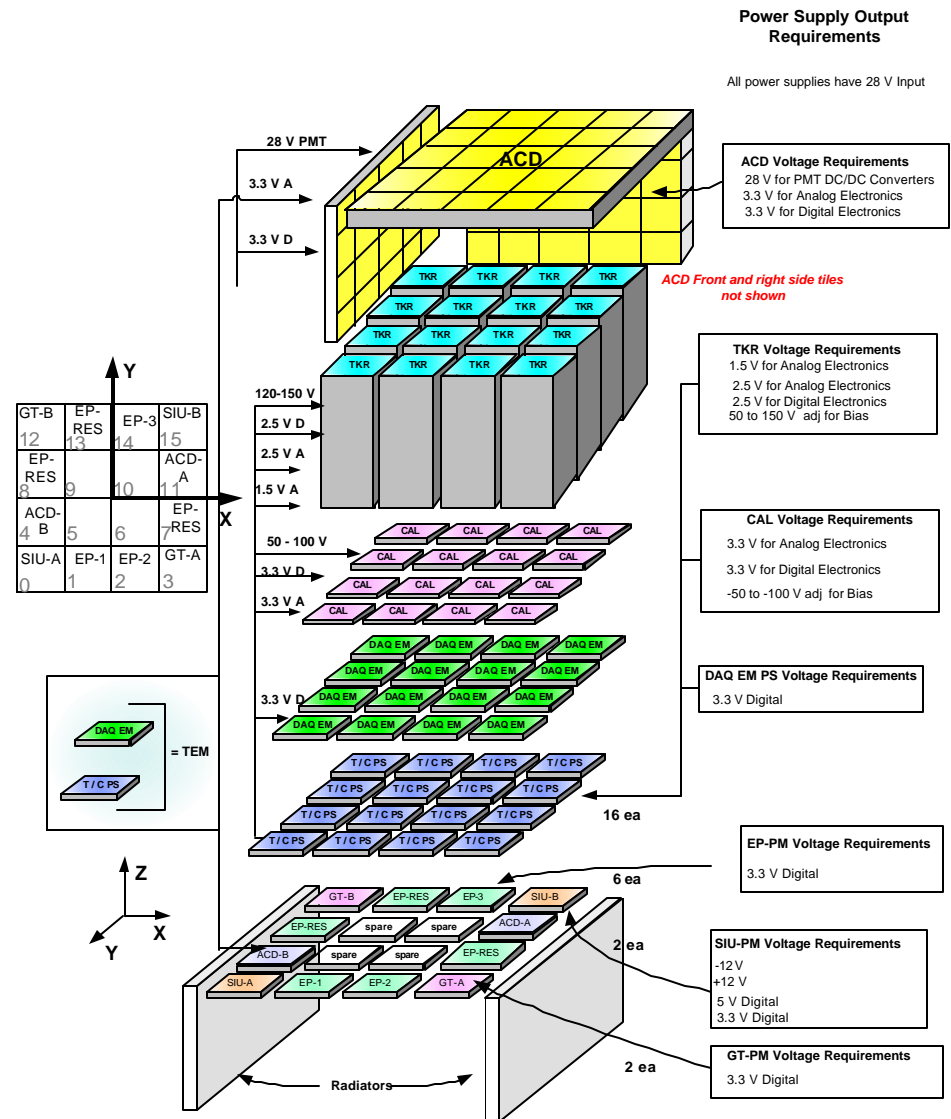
Power Supply Output Requirements

All power supplies have 28 V Input

28 V PMT
3.3 V A
3.3 V D

ACD

ACD Voltage Requirements
28 V for PMT DC/DC Converters
3.3 V for Analog Electronics
3.3 V for Digital Electronics

ACD Front and right side tiles not shown

TKR TKR TKR TKR
TKR TKR TKR TKR
TKR TKR TKR TKR
TKR TKR TKR TKR

TKR Voltage Requirements
1.5 V for Analog Electronics
2.5 V for Analog Electronics
2.5 V for Digital Electronics
50 to 150 V adj for Bias

Y

| GT-B 12 | EP-RES 13 | EP-3 14 | SIU-B 15 |
|---|---|---|---|
| EP-RES 8 | 9 | 10 | ACD-A 11 |
| ACD-B 4 | 5 | 6 | EP-RES 7 |
| SIU-A 0 | EP-1 1 | EP-2 2 | GT-A 3 |

X

120-150 V
2.5 V D
2.5 V A
1.5 V A

CAL CAL CAL CAL
CAL CAL CAL CAL
CAL CAL CAL CAL
CAL CAL CAL CAL

50 - 100 V
3.3 V D
3.3 V A

CAL Voltage Requirements
3.3 V for Analog Electronics
3.3 V for Digital Electronics
-50 to -100 V adj for Bias

DAQ EM DAQ EM DAQ EM DAQ EM
DAQ EM DAQ EM DAQ EM DAQ EM
DAQ EM DAQ EM DAQ EM DAQ EM
DAQ EM DAQ EM DAQ EM DAQ EM

3.3 V D

DAQ EM PS Voltage Requirements
3.3 V Digital

DAQ EM
T / C PS
= TEM

T / C PS T / C PS T / C PS T / C PS
T / C PS T / C PS T / C PS T / C PS
T / C PS T / C PS T / C PS T / C PS
T / C PS T / C PS T / C PS T / C PS

16 ea

EP-PM Voltage Requirements
3.3 V Digital

6 ea

Z
X
Y

GT-B EP-RES EP-3 SIU-B
EP-RES spare spare ACD-A
ACD-B spare spare EP-RES
SIU-A EP-1 EP-2 GT-A

2 ea

SIU-PM Voltage Requirements
-12 V
+12 V
5 V Digital
3.3 V Digital

2 ea

GT-PM Voltage Requirements
3.3 V Digital

Radiators